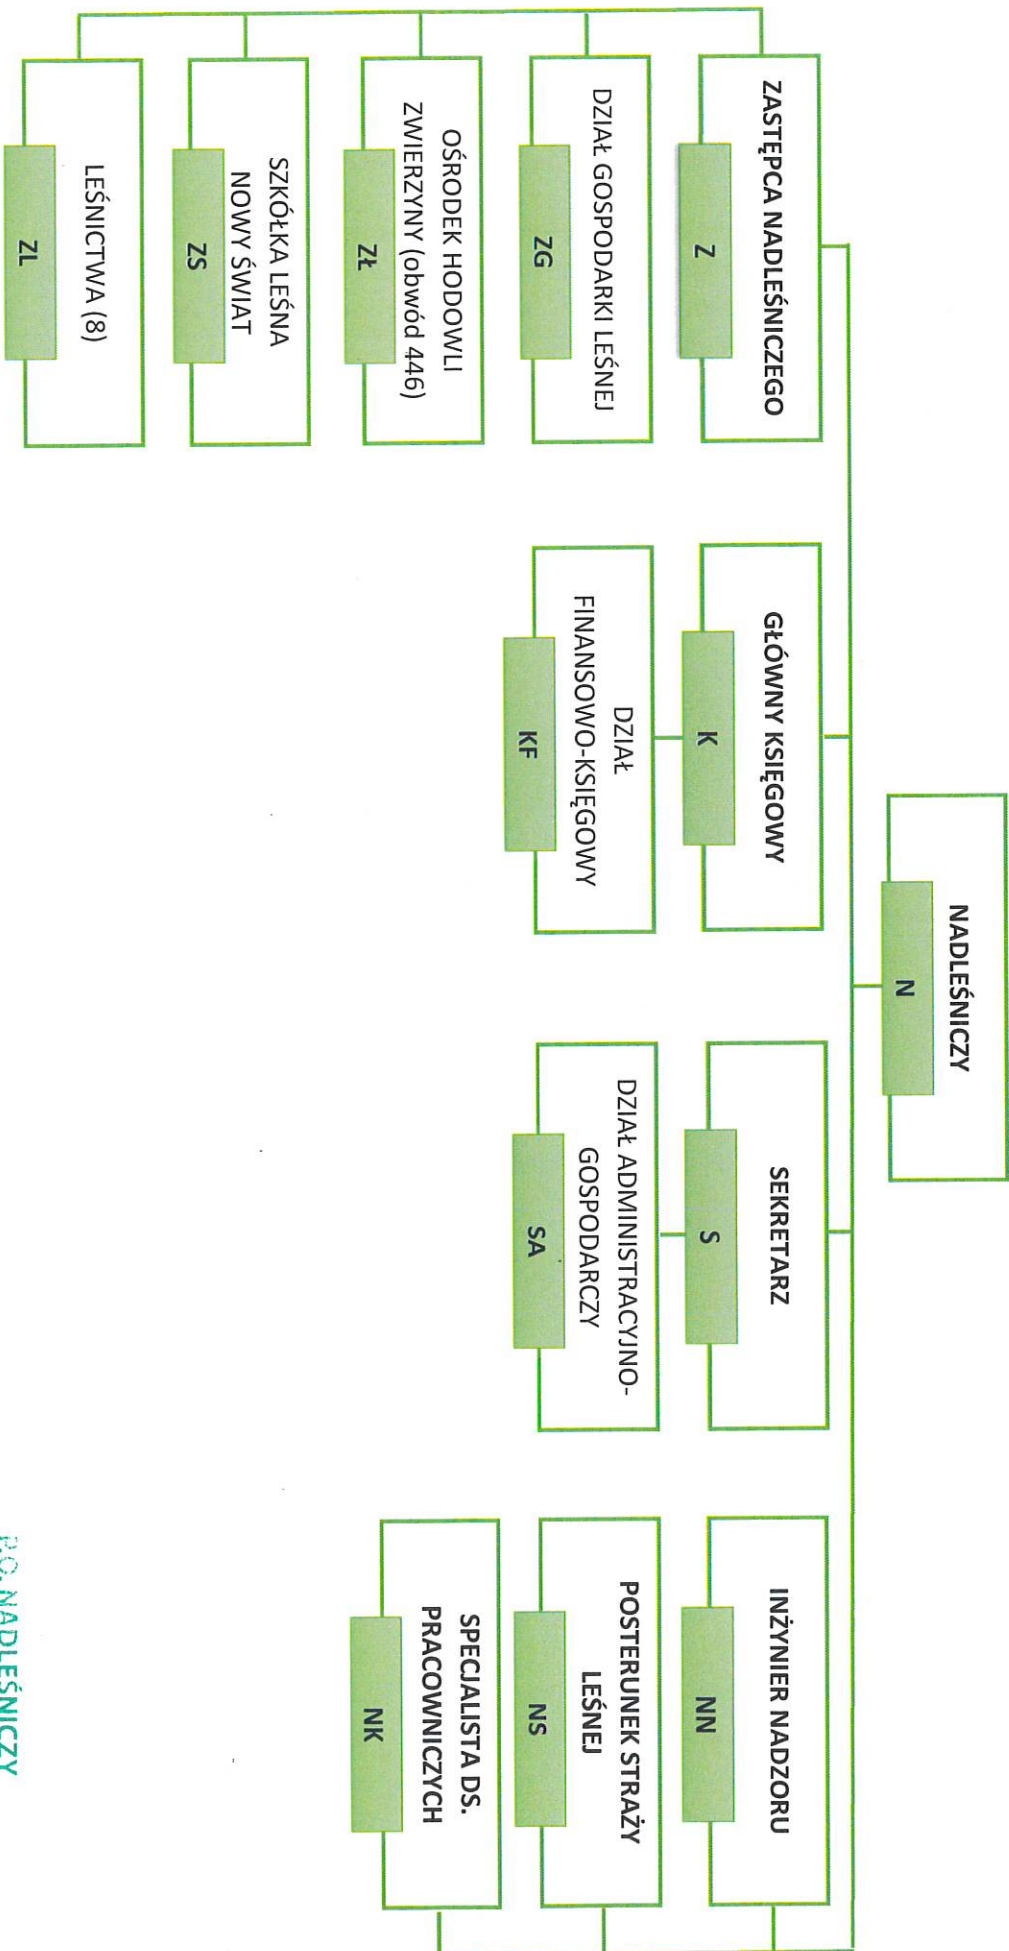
NADLEŚNICZY
N

ZASTĘPCA NADLEŚNICZEGO
Z

DZIAŁ GOSPODARKI LEŚNEJ
ZG

OŚRODEK HODOWLI ZWIERZYNY (obwód 446)
Zł

SZKÓŁKA LEŚNA NOWY ŚWIAT
ZS

LEŚNICTWA (8)
ZL

GŁÓWNY KSIĘGOWY
K

DZIAŁ FINANSOWO-KSIĘGOWY
KF

SEKRETARZ
S

DZIAŁ ADMINISTRACYJNO-GOSPODARCZY
SA

INŻYNIER NADZORU
NN

POSTERUNEK STRAŻY LEŚNEJ
NS

SPECJALISTA DS. PRACOWNICZYCH
NK

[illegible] NADLEŚNICZY